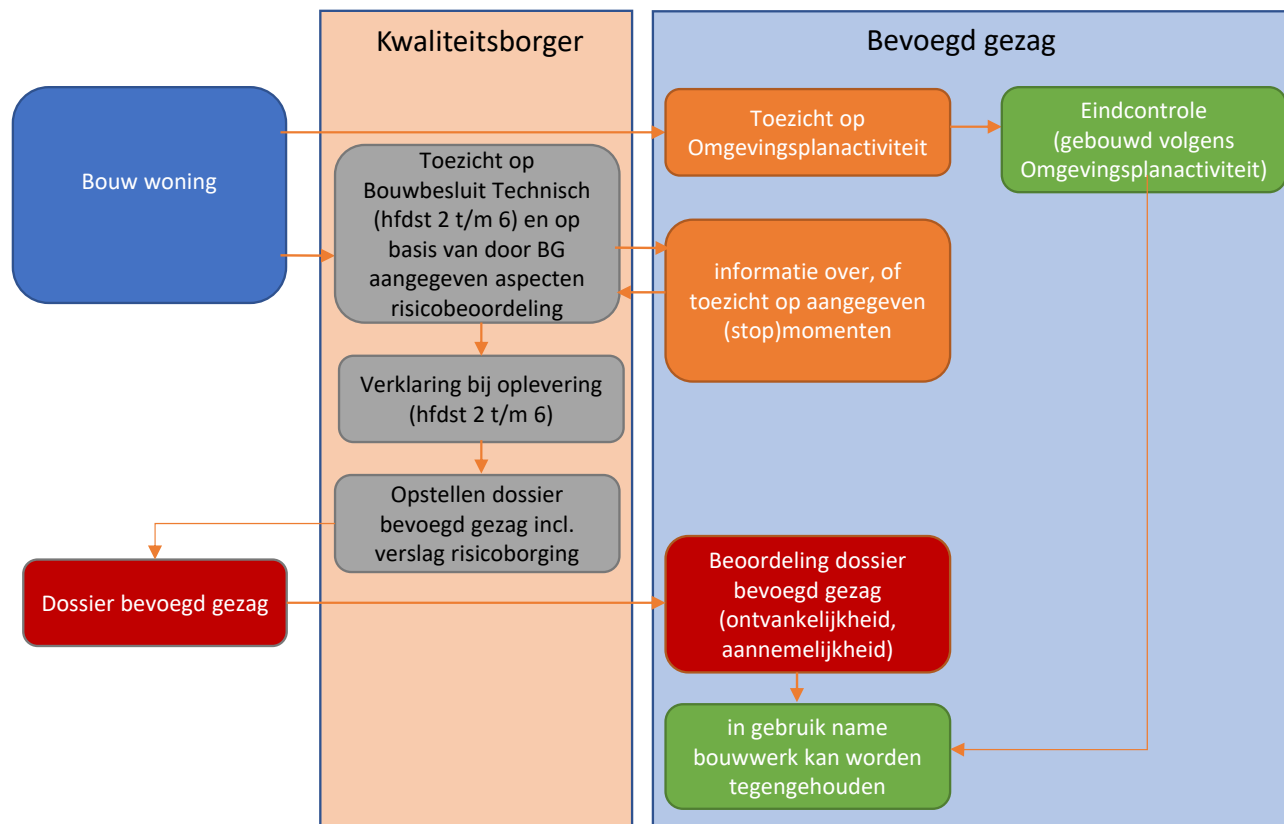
Kwaliteitsborger

Bevoegd gezag

Bouw woning

Toezicht op Bouwbesluit Technisch (hfdst 2 t/m 6) en op basis van door BG aangegeven aspecten risicobeoordeling

Toezicht op Omgevingsplanactiviteit

Eindcontrole (gebouwd volgens Omgevingsplanactiviteit)

informatie over, of toezicht op aangegeven (stop)momenten

Verklaring bij oplevering (hfdst 2 t/m 6)

Opstellen dossier bevoegd gezag incl. verslag risicoborging

Dossier bevoegd gezag

Beoordeling dossier bevoegd gezag (ontvankelijkheid, aannemelijkheid)

in gebruik name bouwwerk kan worden tegengehouden